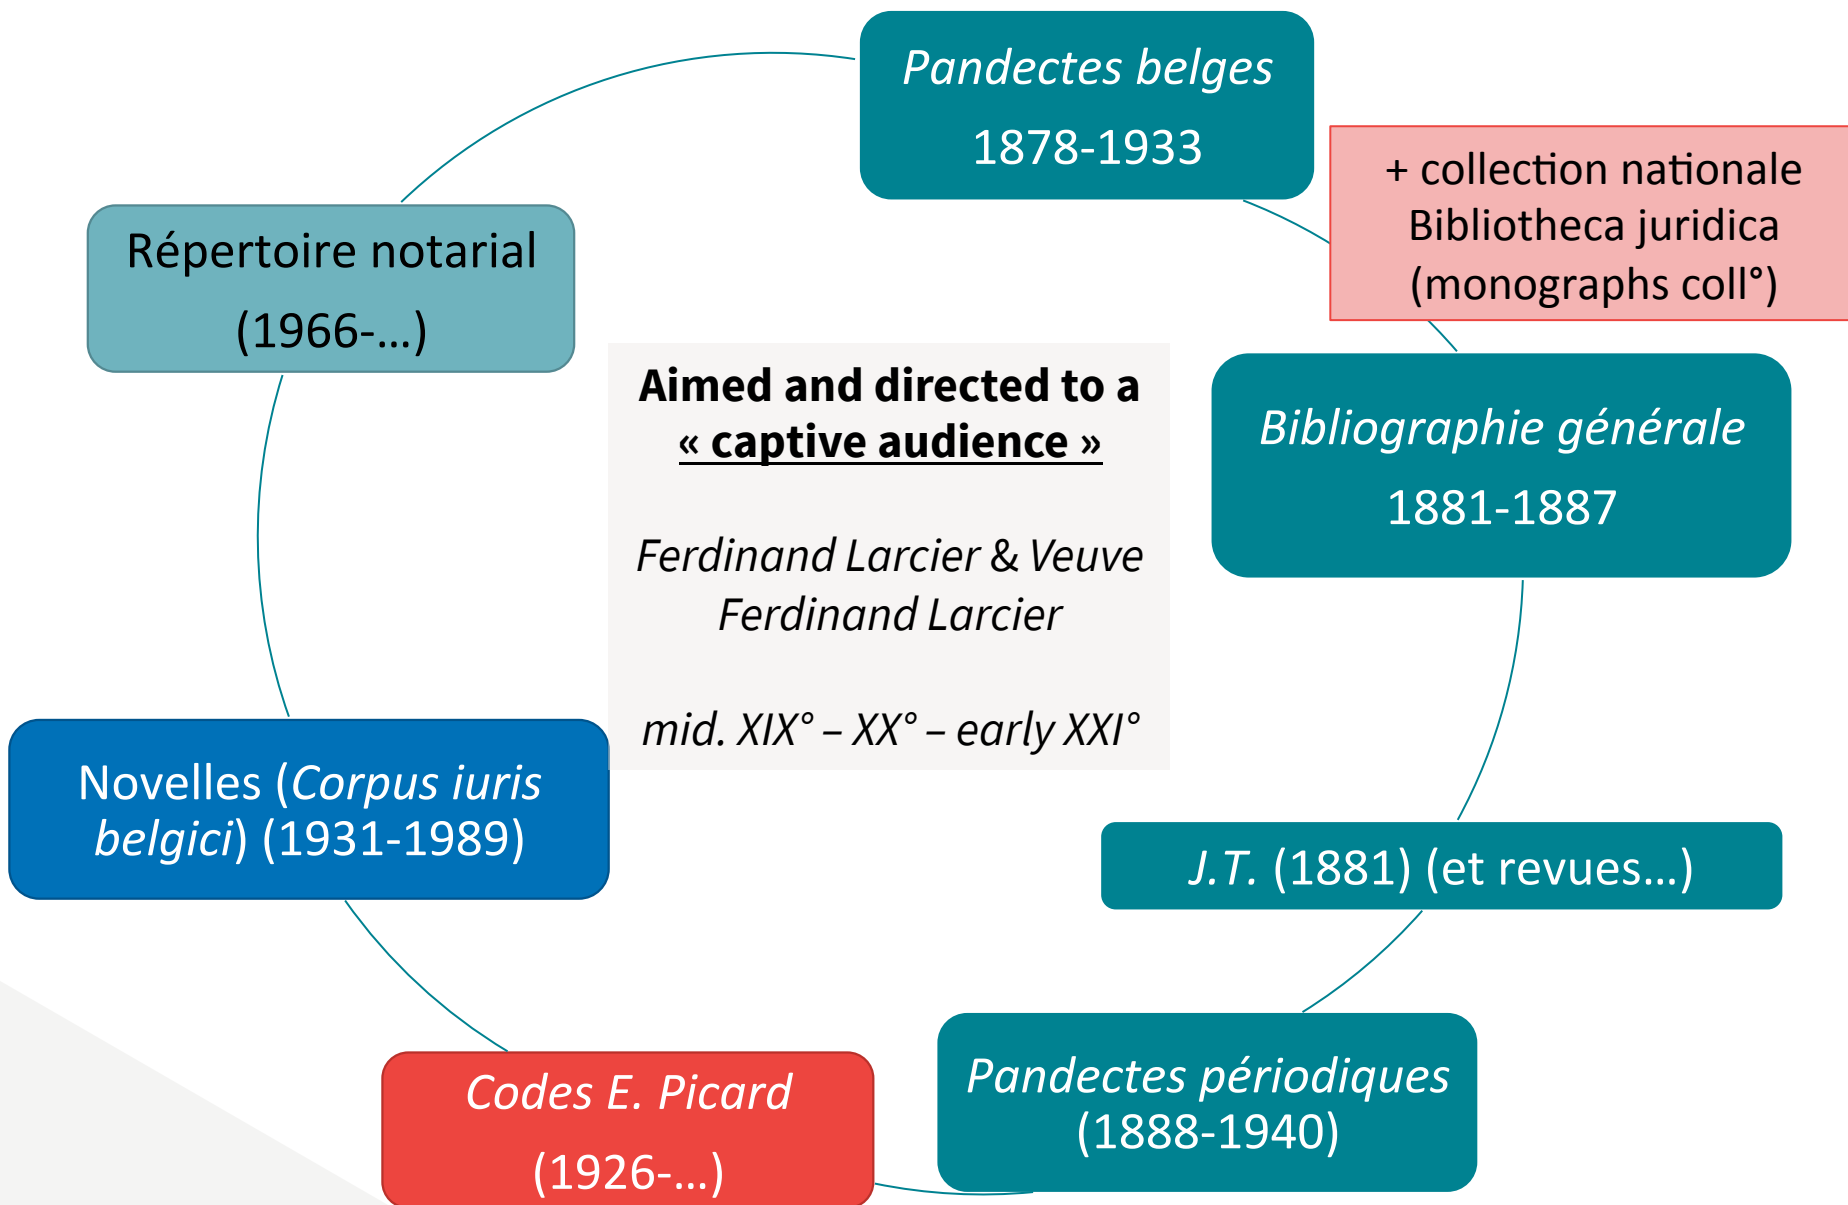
*Pandectes belges*
1878-1933

+ collection nationale Bibliotheca juridica (monographs coll°)

*Bibliographie générale*
1881-1887

*J.T.* (1881) (et revues…)

*Pandectes périodiques*
(1888-1940)

*Codes E. Picard*
(1926-…)

Novelles (*Corpus iuris belgici*) (1931-1989)

Répertoire notarial
(1966-…)

**Aimed and directed to a <u>« captive audience »</u>**

*Ferdinand Larcier & Veuve Ferdinand Larcier*

*mid. XIX° – XX° – early XXI°*